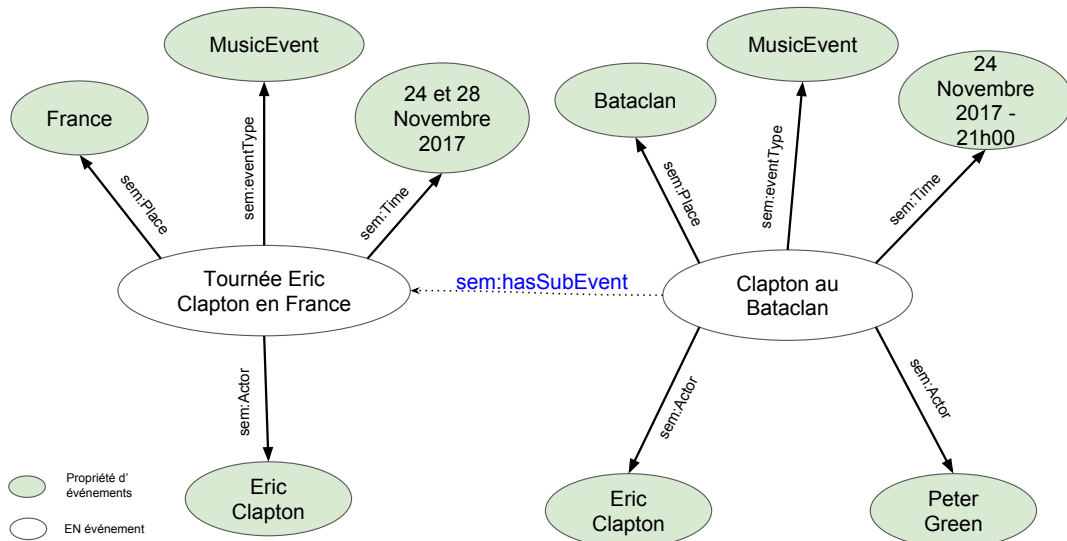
MusicEvent

France

24 et 28 Novembre 2017

sem:Place

sem:eventType

sem:Time

Tournée Eric Clapton en France

sem:Actor

Eric Clapton

MusicEvent

Bataclan

24 Novembre 2017 - 21h00

sem:Place

sem:eventType

sem:Time

sem:hasSubEvent

Clapton au Bataclan

sem:Actor

sem:Actor

Eric Clapton

Peter Green

Propriété d' événements

EN événement